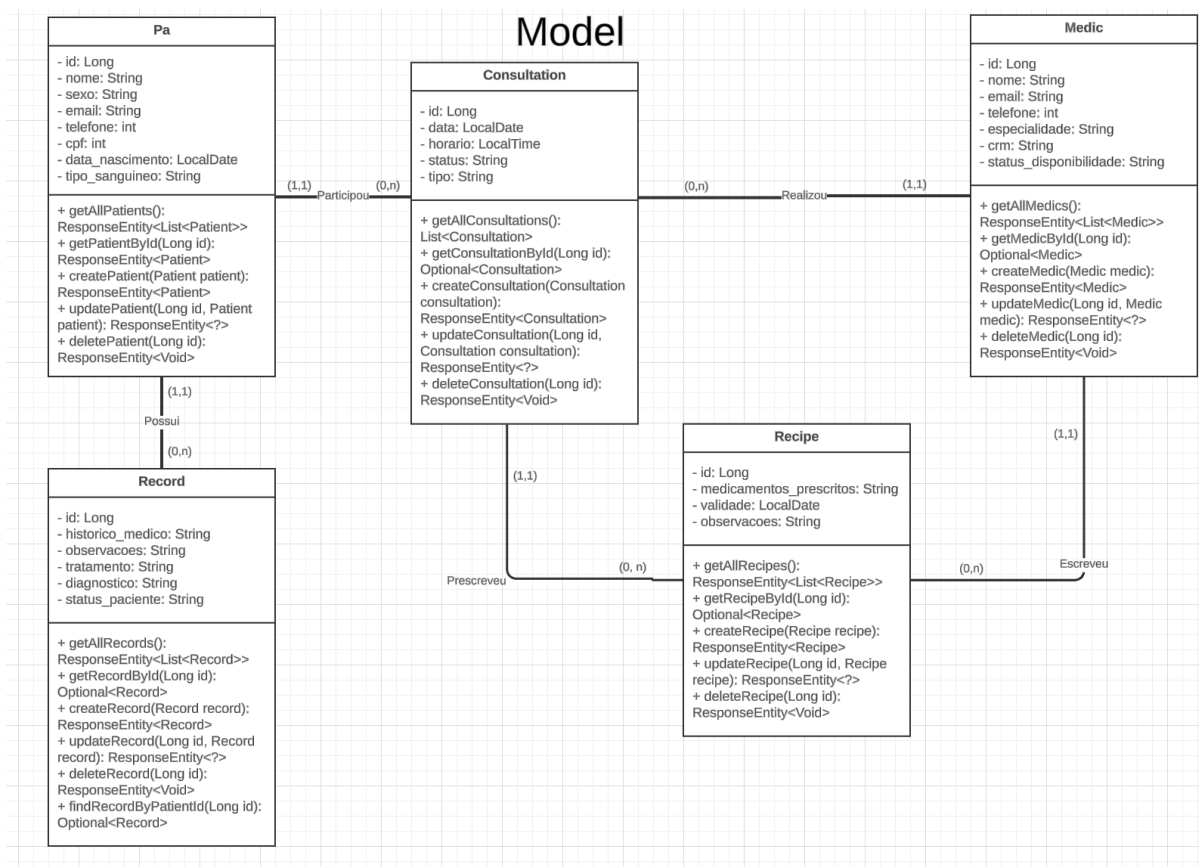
Model

Pa

- id: Long
- nome: String
- sexo: String
- email: String
- telefone: int
- cpf: int
- data_nascimento: LocalDate
- tipo_sanguineo: String

+ getAllPatients(): ResponseEntity<List<Patient>>
+ getPatientById(Long id): ResponseEntity<Patient>
+ createPatient(Patient patient): ResponseEntity<Patient>
+ updatePatient(Long id, Patient patient): ResponseEntity<?>
+ deletePatient(Long id): ResponseEntity<Void>

(1,1) Participou (0,n)

Consultation

- id: Long
- data: LocalDate
- horario: LocalTime
- status: String
- tipo: String

+ getAllConsultations(): List<Consultation>
+ getConsultationById(Long id): Optional<Consultation>
+ createConsultation(Consultation consultation): ResponseEntity<Consultation>
+ updateConsultation(Long id, Consultation consultation): ResponseEntity<?>
+ deleteConsultation(Long id): ResponseEntity<Void>

(0,n) Realizou (1,1)

Medic

- id: Long
- nome: String
- email: String
- telefone: int
- especialidade: String
- crm: String
- status_disponibilidade: String

+ getAllMedics(): ResponseEntity<List<Medic>>
+ getMedicById(Long id): Optional<Medic>
+ createMedic(Medic medic): ResponseEntity<Medic>
+ updateMedic(Long id, Medic medic): ResponseEntity<?>
+ deleteMedic(Long id): ResponseEntity<Void>

(1,1)
Possui
(0,n)

Record

- id: Long
- historico_medico: String
- observacoes: String
- tratamento: String
- diagnostico: String
- status_paciente: String

+ getAllRecords(): ResponseEntity<List<Record>>
+ getRecordById(Long id): Optional<Record>
+ createRecord(Record record): ResponseEntity<Record>
+ updateRecord(Long id, Record record): ResponseEntity<?>
+ deleteRecord(Long id): ResponseEntity<Void>
+ findRecordByPatientId(Long id): Optional<Record>

(1,1)
Prescreveu
(0, n)

Recipe

- id: Long
- medicamentos_prescritos: String
- validade: LocalDate
- observacoes: String

+ getAllRecipes(): ResponseEntity<List<Recipe>>
+ getRecipeById(Long id): Optional<Recipe>
+ createRecipe(Recipe recipe): ResponseEntity<Recipe>
+ updateRecipe(Long id, Recipe recipe): ResponseEntity<?>
+ deleteRecipe(Long id): ResponseEntity<Void>

(1,1)
(0,n) Escreveu